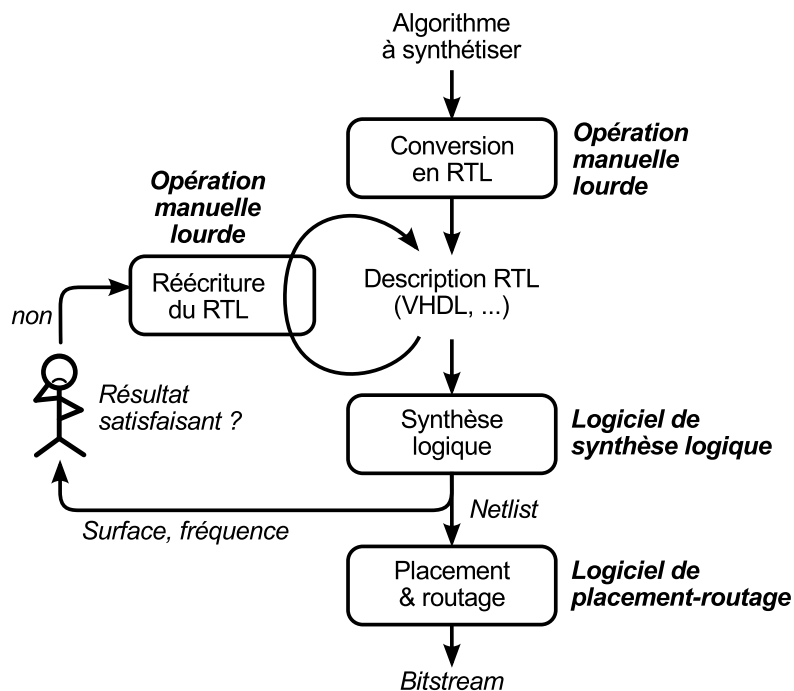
Algorithme à synthétiser

Conversion en RTL

Opération manuelle lourde

Opération manuelle lourde

Réécriture du RTL

Description RTL (VHDL, ...)

non

Résultat satisfaisant ?

Synthèse logique

Logiciel de synthèse logique

Netlist

Surface, fréquence

Placement & routage

Logiciel de placement-routage

Bitstream